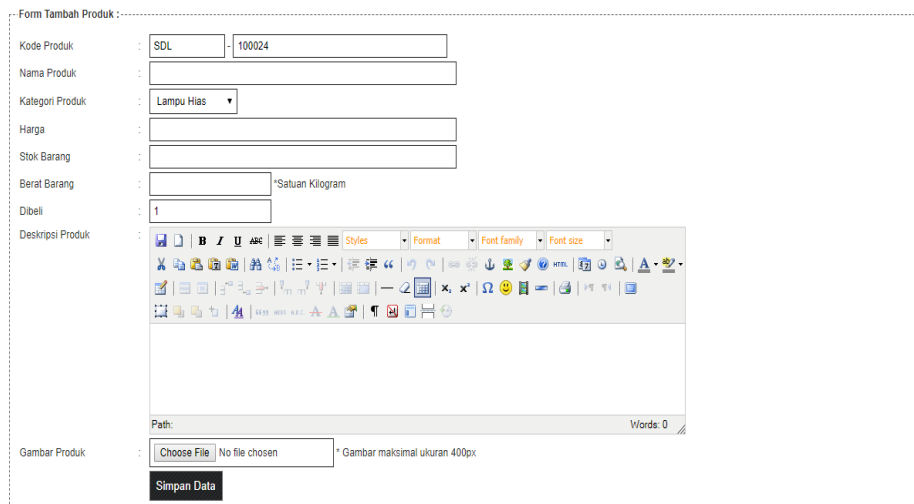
Form Tambah Produk :

Kode Produk : SDL - 100024

Nama Produk :

Kategori Produk : Lampu Hias

Harga :

Stok Barang :

Berat Barang : *Satuan Kilogram

Dibeli : 1

Deskripsi Produk : Styles Format Font family Font size

Path: Words: 0

Gambar Produk : Choose File No file chosen * Gambar maksimal ukuran 400px

Simpan Data